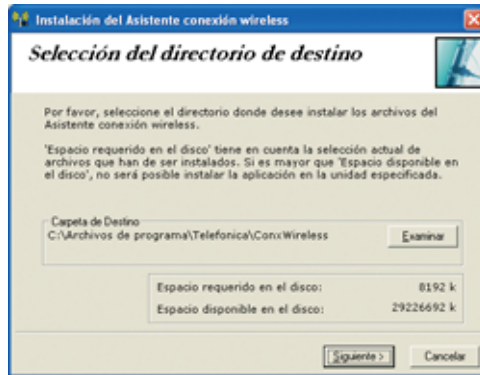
Instalación del Asistente conexión wireless

Selección del directorio de destino

Por favor, seleccione el directorio donde desee instalar los archivos del Asistente conexión wireless.

'Espacio requerido en el disco' tiene en cuenta la selección actual de archivos que han de ser instalados. Si es mayor que 'Espacio disponible en el disco', no será posible instalar la aplicación en la unidad especificada.

Carpeta de Destino
C:\Archivos de programa\Telefonica\ConxWireless

Examinar

| Espacio requerido en el disco: | 8192 k |
|---|---|
| Espacio disponible en el disco: | 29226692 k |

Siguiente >

Cancelar